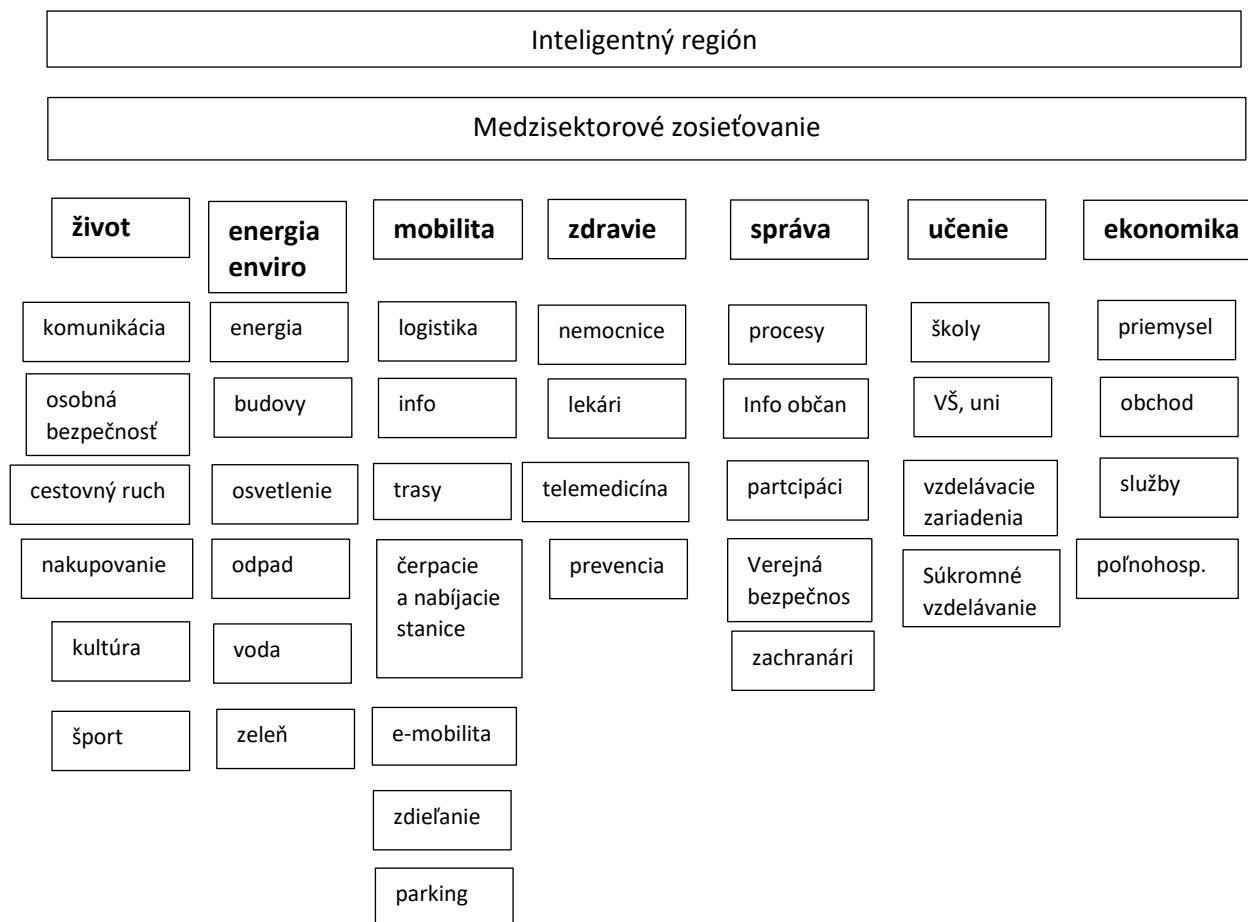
Inteligentný región

Medzisektorové zosieťovanie

život

komunikácia

osobná bezpečnosť

cestovný ruch

nakupovanie

kultúra

šport

energia enviro

energia

budovy

osvetlenie

odpad

voda

zeleň

mobilita

logistika

info

trasy

čerpacie a nabíjacie stanice

e-mobilita

zdieľanie

parking

zdravie

nemocnice

lekári

telemedicína

prevencia

správa

procesy

Info občan

partcipáci

Verejná bezpečnos

zachranári

učenie

školy

VŠ, uni

vzdelávacie zariadenia

Súkromné vzdelávanie

ekonomika

priemysel

obchod

služby

poľnohosp.